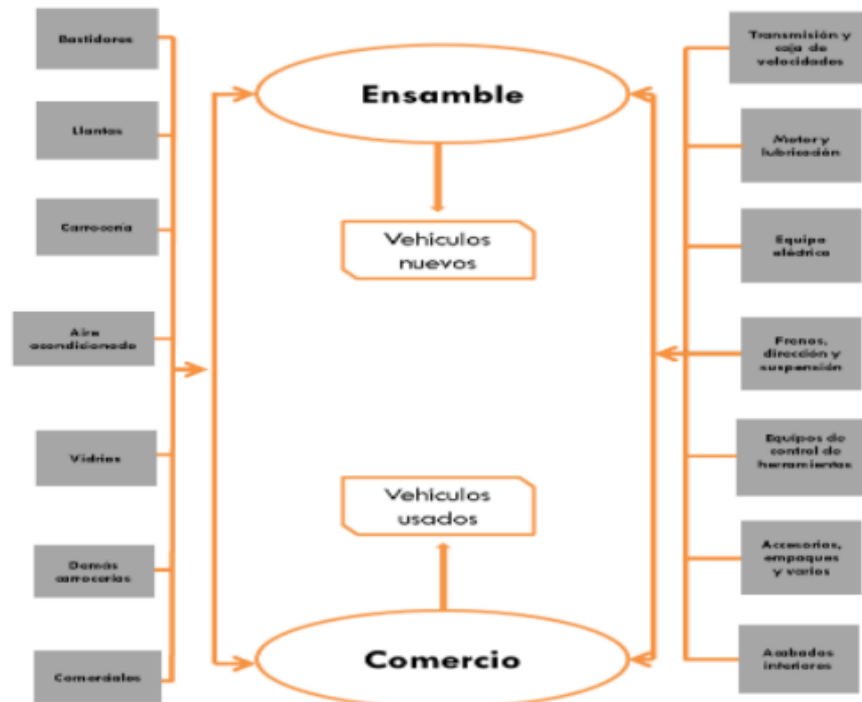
Bastidores

Llantas

Carrocería

Aire acondicionado

Vidrios

Demás carrocerías

Comerciales

Ensamble

Vehiculos nuevos

Vehiculos usados

Comercio

Transmisión y caja de velocidades

Motor y lubricación

Equipo eléctrico

Frenos, dirección y suspensión

Equipos de control de herramientas

Accesorios, empaques y varios

Acabados interiores